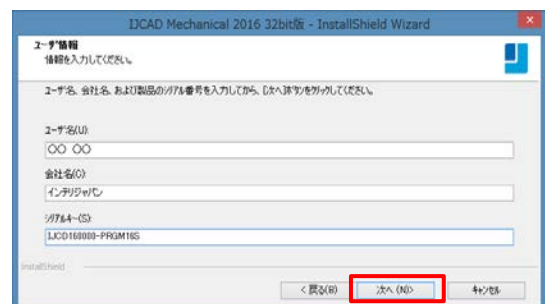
IJCAD Mechanical 2016 32bit版 - InstallShield Wizard

ユーザ情報
情報を入力してください。

ユーザ名、会社名、および製品のシリアル番号を入力してから、[次へ]ボタンをクリックしてください。

ユーザ名(U):
○○ ○○

会社名(C):
インテリジャパン

シリアルキー(S):
IJCD160000-PRGM16S

InstallShield

< 戻る(B)
次へ (N)>
キャンセル